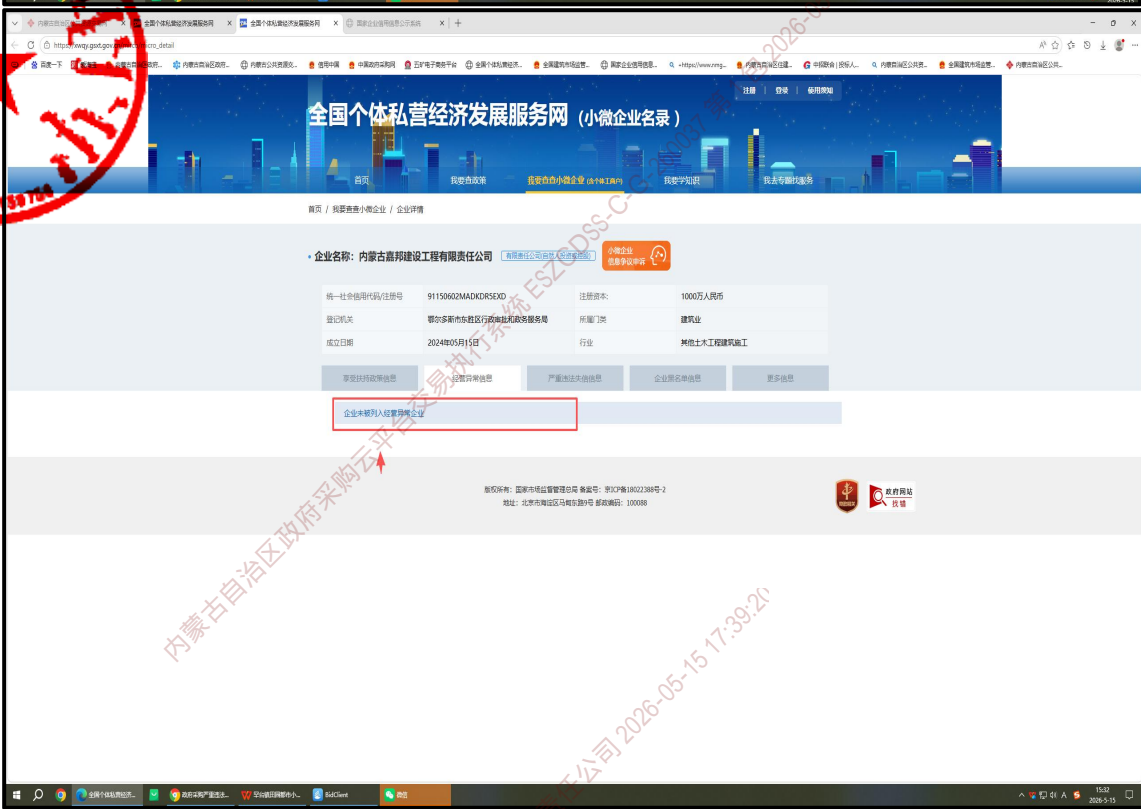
内蒙古自治区... 全国个体私营经济发展服务网 全国个体私营经济发展服务网 国家企业信用信息公示系统

https://xwqy.gsxt.gov.cn/...cro_detail

百度一下 内蒙古自治区政府... 内蒙古公共资源交... 信用中国 中国政府采购网 五矿电子商务平台 全国个体私营经... 全国建筑市场监管... 国家企业信用信息... https://www.nmg... 内蒙古自治区住建... 中招联合|投标人... 内蒙古自治区公共资... 全国建筑市场监管... 内蒙古自治区公共...

注册 | 登录 | 使用须知

全国个体私营经济发展服务网（小微企业名录）

首页 我要查政策 我要查查小微企业（含个体工商户） 我要学知识 我去专题找服务

首页 / 我要查查小微企业 / 企业详情

企业名称：内蒙古嘉邦建设工程有限责任公司 有限责任公司(自然人投资或控股) 小微企业信息争议申诉

| 统一社会信用代码/注册号 | 91150602MADKDR5EXD | 注册资本: | 1000万人民币 |
|---|---|---|---|
| 登记机关 | 鄂尔多斯市东胜区行政审批和政务服务局 | 所属门类 | 建筑业 |
| 成立日期 | 2024年05月15日 | 行业 | 其他土木工程建筑施工 |

享受扶持政策信息 经营异常信息 严重违法失信信息 企业黑名单信息 更多信息

企业未被列入经营异常企业

版权所有：国家市场监督管理总局 备案号：京ICP备18022388号-2
地址：北京市海淀区马甸东路9号 邮政编码：100088

政府网站 找错

内蒙古自治区政府采购云平台交易执行系统 ESZCDSS-C-G-2024037 第 2026-05-15 17:39:20 有限责任公司

全国个体私营经济... 政府采购严重违法... 平台请到鄂市小... BidClient 微信

15:32 2026-5-15